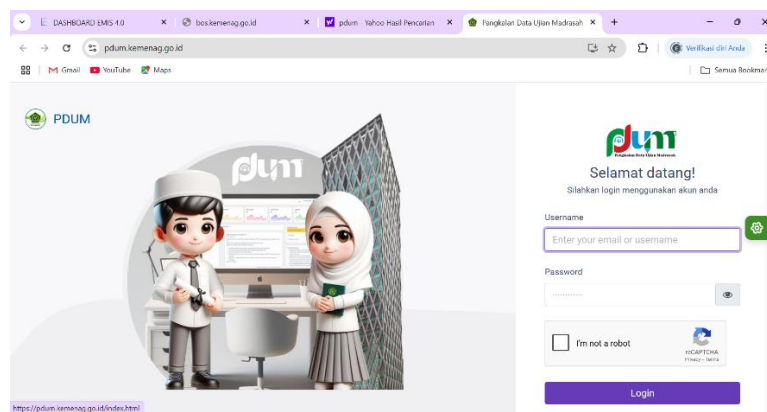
DASHBOARD EMIS 4.0 ×
bos.kemenag.go.id ×
pdum - Yahoo Hasil Pencarian ×
Pangkalan Data Ujian Madrasah ×
+

pdum.kemenag.go.id

Verifikasi diri Anda

Gmail YouTube Maps

Semua Bookmark

PDUM

pdum

pdum
Pangkalan Data Ujian Madrasah

Selamat datang!
Silahkan login menggunakan akun anda

Username
Enter your email or username

Password
..........

I'm not a robot
reCAPTCHA
Privacy - Terms

Login

https://pdum.kemenag.go.id/index.html